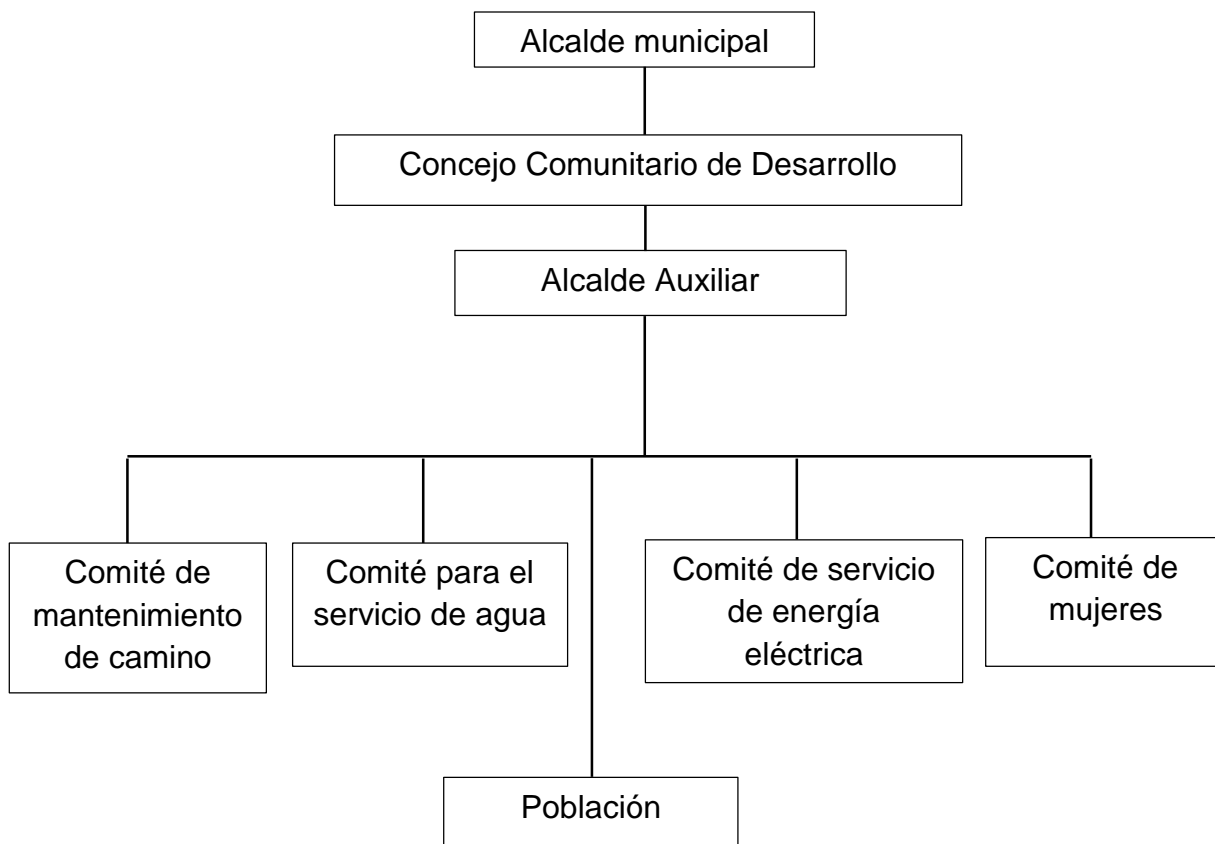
Alcalde municipal

Concejo Comunitario de Desarrollo

Alcalde Auxiliar

Comité de mantenimiento de camino

Comité para el servicio de agua

Comité de servicio de energía eléctrica

Comité de mujeres

Población